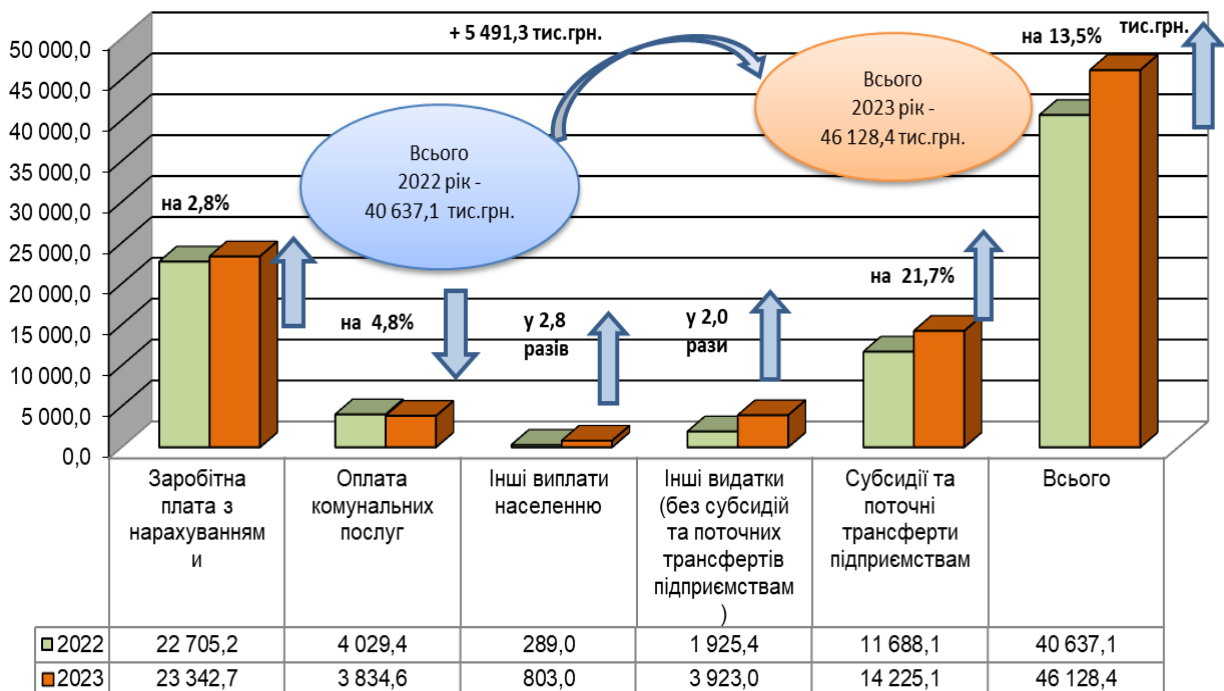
50 000,0
45 000,0
40 000,0
35 000,0
30 000,0
25 000,0
20 000,0
15 000,0
10 000,0
5 000,0
0,0

+ 5 491,3 тис.грн.

на 13,5%

тис.грн.

Всього
2023 рік -
46 128,4 тис.грн.

Всього
2022 рік -
40 637,1 тис.грн.

на 2,8%

на 4,8%

у 2,8
разів

у 2,0
рази

на 21,7%

| | Заробітна плата з нарахуваннями | Оплата комунальних послуг | Інші виплати населенню | Інші видатки (без субсидій та поточних трансфертів підприємствам) | Субсидії та поточні трансферти підприємствам | Всього |
|---|---|---|---|---|---|---|
| 2022 | 22 705,2 | 4 029,4 | 289,0 | 1 925,4 | 11 688,1 | 40 637,1 |
| 2023 | 23 342,7 | 3 834,6 | 803,0 | 3 923,0 | 14 225,1 | 46 128,4 |